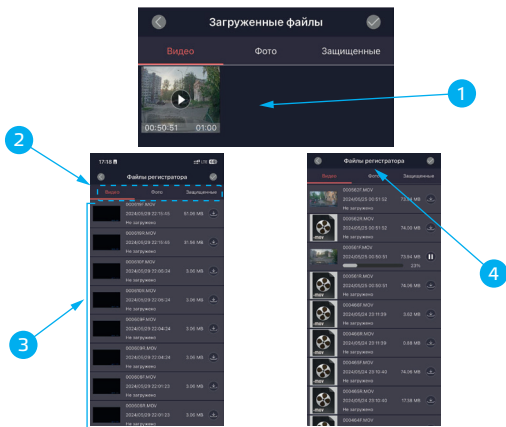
Загруженные файлы

Видео Фото Защищенные

00:50:51 01:00

1

2

17:18

Файлы регистратора

Видео Фото Защищенные

0000101.MOV
2024/05/29 22:10:45 61.56 MB
Не загружено

0000100.MOV
2024/05/29 22:10:45 61.56 MB
Не загружено

0000099.MOV
2024/05/29 22:00:34 3.06 MB
Не загружено

0000098.MOV
2024/05/29 22:06:34 3.06 MB
Не загружено

0000097.MOV
2024/05/29 22:04:34 3.06 MB
Не загружено

0000096.MOV
2024/05/29 22:04:34 3.06 MB
Не загружено

0000095.MOV
2024/05/29 22:01:23 3.06 MB
Не загружено

0000094.MOV
2024/05/29 22:01:23 3.06 MB
Не загружено

3

Файлы регистратора

Видео Фото Защищенные

0000637.MOV
2024/05/25 00:51:02 72.04 MB
Не загружено

0000636.MOV
2024/05/25 00:51:02 74.05 MB
Не загружено

0000617.MOV
2024/05/25 00:50:51 73.94 MB
23%

0000616.MOV
2024/05/25 00:50:51 74.06 MB
Не загружено

0004607.MOV
2024/05/24 23:11:59 3.02 MB
Не загружено

0004606.MOV
2024/05/24 23:11:59 0.68 MB
Не загружено

0004605.MOV
2024/05/24 23:10:43 74.06 MB
Не загружено

0004604.MOV
2024/05/24 23:10:43 17.38 MB
Не загружено

0004647.MOV

4